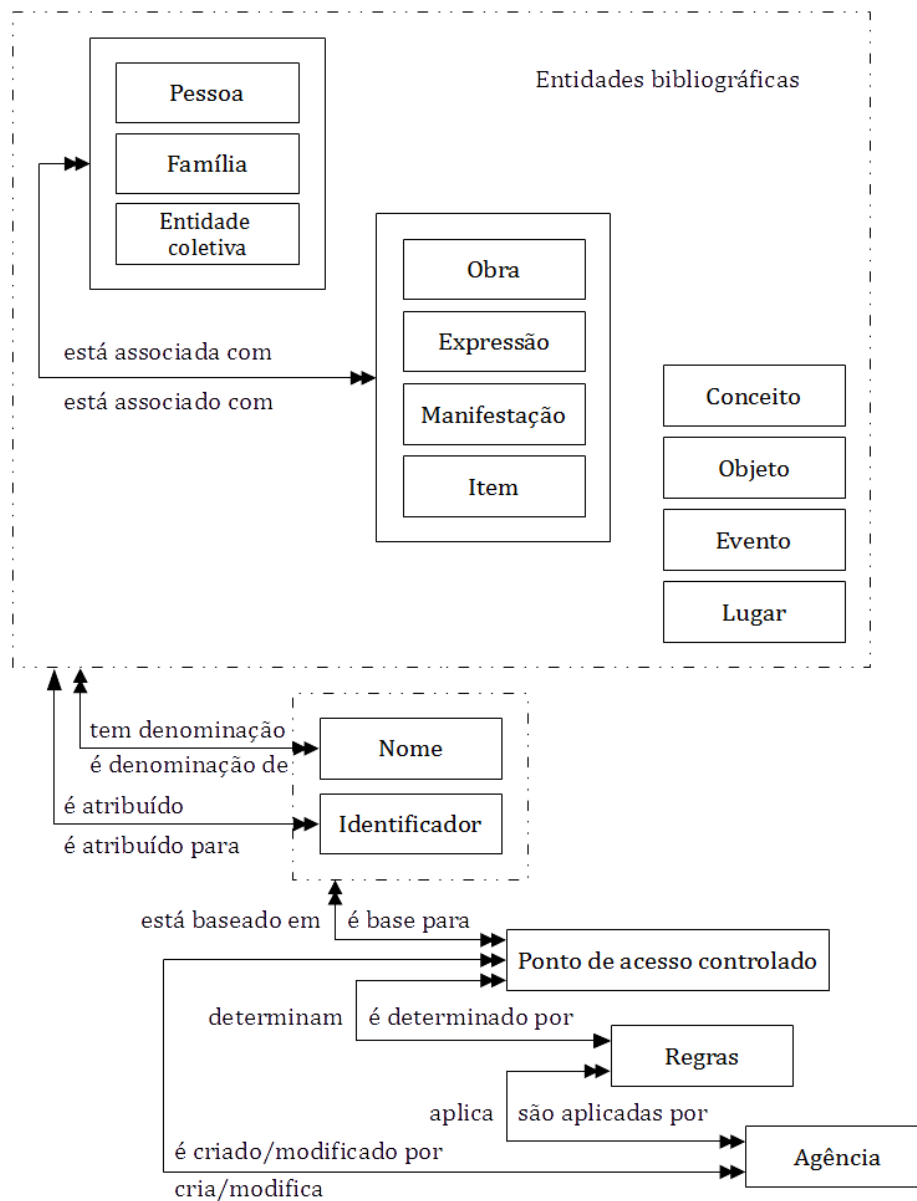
Entidades bibliográficas

Pessoa

Família

Entidade coletiva

Obra

Expressão

Manifestação

Item

está associada com

está associado com

Conceito

Objeto

Evento

Lugar

tem denominação

é denominação de

Nome

é atribuído

é atribuído para

Identificador

está baseado em

é base para

Ponto de acesso controlado

determinam

é determinado por

Regras

aplica

são aplicadas por

é criado/modificado por

Agência

cria/modifica